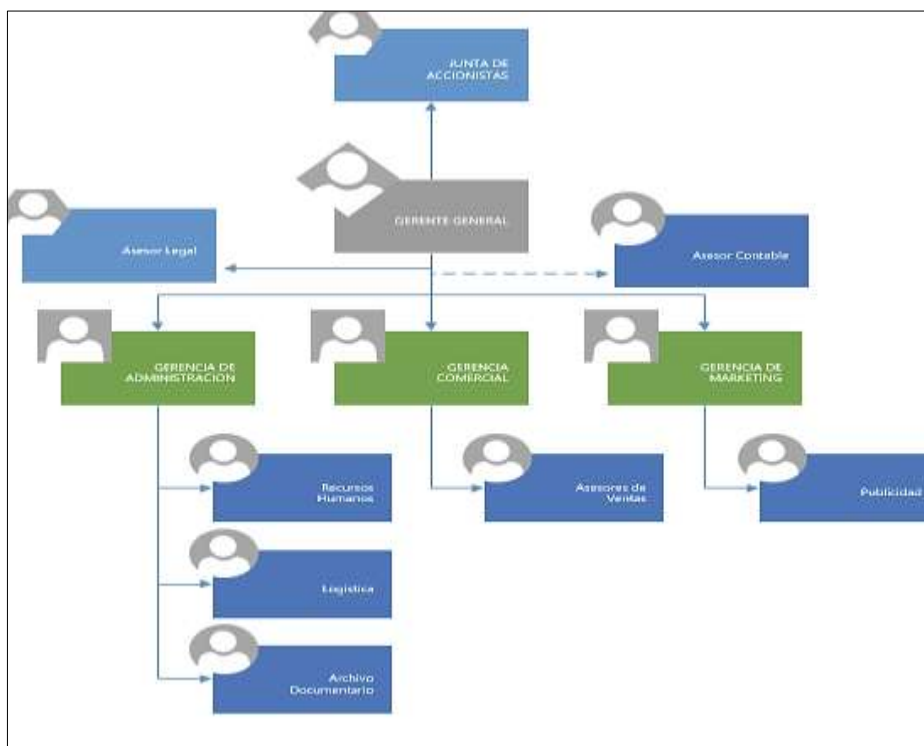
JUNTA DE ACCIONISTAS

GERENTE GENERAL

Asesor Legal

Asesor Contable

GERENCIA DE ADMINISTRACION

GERENCIA COMERCIAL

GERENCIA DE MARKETING

Recursos Humanos

Asesores de Ventas

Publicidad

Logistica

Archivo Documentario